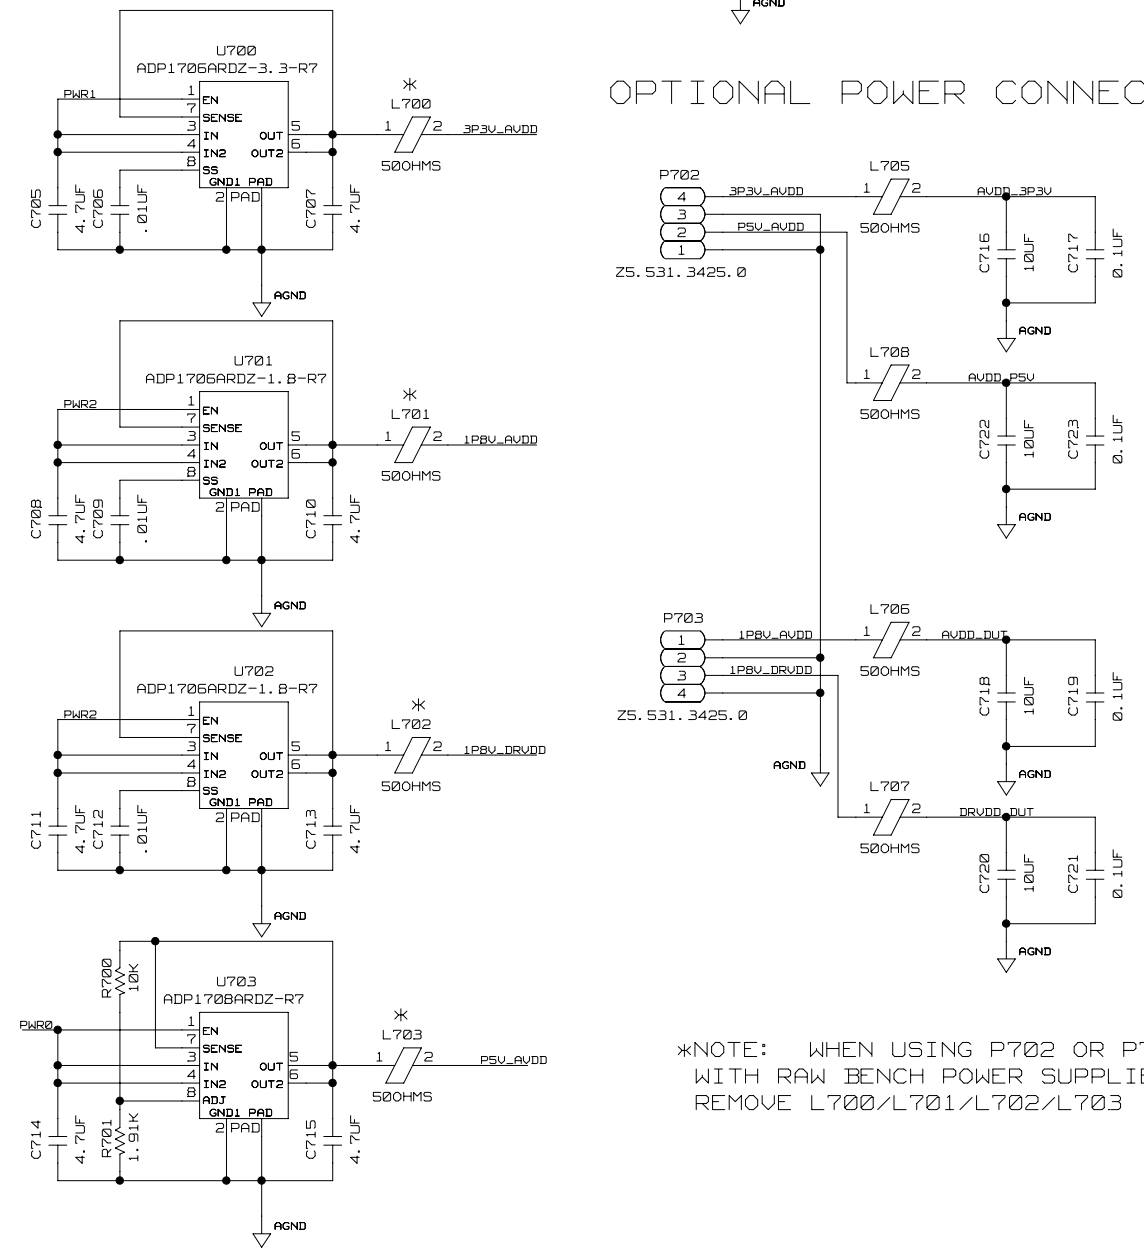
AGND

OPTIONAL POWER CONNEC

U700
ADP1706ARDZ-3.3-R7
PWR1
1 EN
7 SENSE
3 IN
4 IN2
8 SS
OUT 5
OUT2 6
GND1 PAD
2 PAD
C705 4.7UF
C706 .01UF
C707 4.7UF
AGND
*
L700
1 2
3P3V_AVDD
50OHMS

U701
ADP1706ARDZ-1.8-R7
PWR2
1 EN
7 SENSE
3 IN
4 IN2
8 SS
OUT 5
OUT2 6
GND1 PAD
2 PAD
C708 4.7UF
C709 .01UF
C710 4.7UF
AGND
*
L701
1 2
1P8V_AVDD
50OHMS

U702
ADP1706ARDZ-1.8-R7
PWR2
1 EN
7 SENSE
3 IN
4 IN2
8 SS
OUT 5
OUT2 6
GND1 PAD
2 PAD
C711 4.7UF
C712 .01UF
C713 4.7UF
AGND
*
L702
1 2
1P8V_DRVDD
50OHMS

R700 10K
U703
ADP1708ARDZ-R7
PWR0
1 EN
7 SENSE
3 IN
4 IN2
8 ADJ
OUT 5
OUT2 6
GND1 PAD
2 PAD
C714 4.7UF
R701 1.91K
C715 4.7UF
AGND
*
L703
1 2
P5V_AVDD
50OHMS

P702
4
3
2
1
Z5.531.3425.0
3P3V_AVDD
P5V_AVDD
L705
1 2
50OHMS
AVDD_3P3V
C716 10UF
C717 0.1UF
AGND
L708
1 2
50OHMS
AVDD_P5V
C722 10UF
C723 0.1UF
AGND

P703
1
2
3
4
Z5.531.3425.0
1P8V_AVDD
1P8V_DRVDD
AGND
L706
1 2
50OHMS
AVDD_DUT
C718 10UF
C719 0.1UF
AGND
L707
1 2
50OHMS
DRVDD_DUT
C720 10UF
C721 0.1UF
AGND

*NOTE: WHEN USING P702 OR P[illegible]
WITH RAW BENCH POWER SUPPLIE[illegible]
REMOVE L700/L701/L702/L703